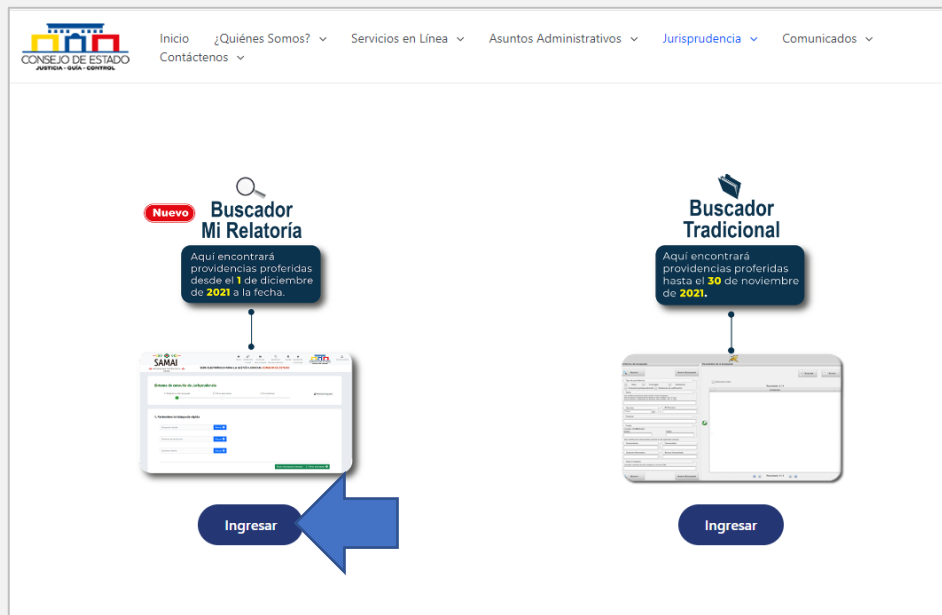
CONSEJO DE ESTADO
JUSTICIA · GUÍA · CONTROL

Inicio ¿Quiénes Somos? Servicios en Línea Asuntos Administrativos Jurisprudencia Comunicados Contáctenos

Nuevo
Buscador Mi Relatoría

Aquí encontrará providencias proferidas desde el 1 de diciembre de 2021 a la fecha.

SAMAI

Ingresar

Buscador Tradicional

Aquí encontrará providencias proferidas hasta el 30 de noviembre de 2021.

Ingresar